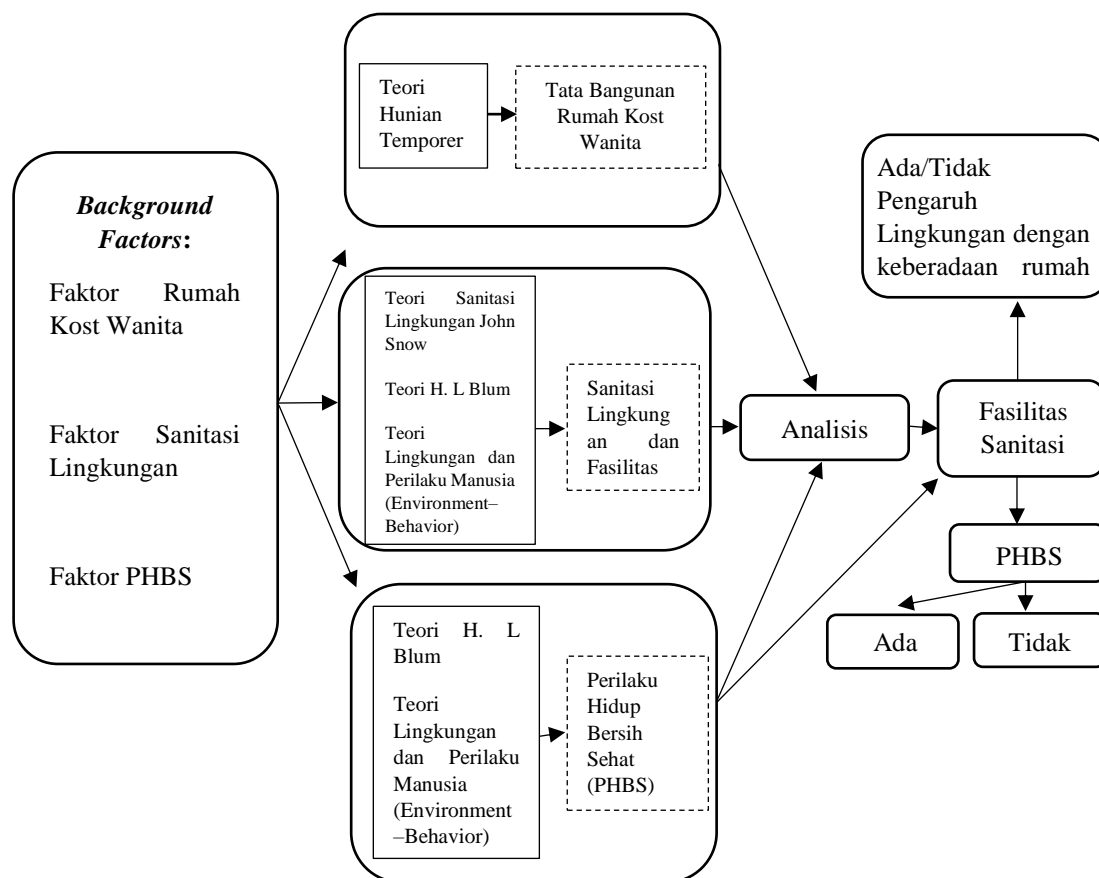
***Background Factors*:**

Faktor Rumah Kost Wanita

Faktor Sanitasi Lingkungan

Faktor PHBS

Teori Hunian Temporer

Tata Bangunan Rumah Kost Wanita

Teori Sanitasi Lingkungan John Snow

Teori H. L Blum

Teori Lingkungan dan Perilaku Manusia (Environment–Behavior)

Sanitasi Lingkungan dan Fasilitas

Teori H. L Blum

Teori Lingkungan dan Perilaku Manusia (Environment–Behavior)

Perilaku Hidup Bersih Sehat (PHBS)

Analisis

Fasilitas Sanitasi

Ada/Tidak Pengaruh Lingkungan dengan keberadaan rumah

PHBS

Ada

Tidak